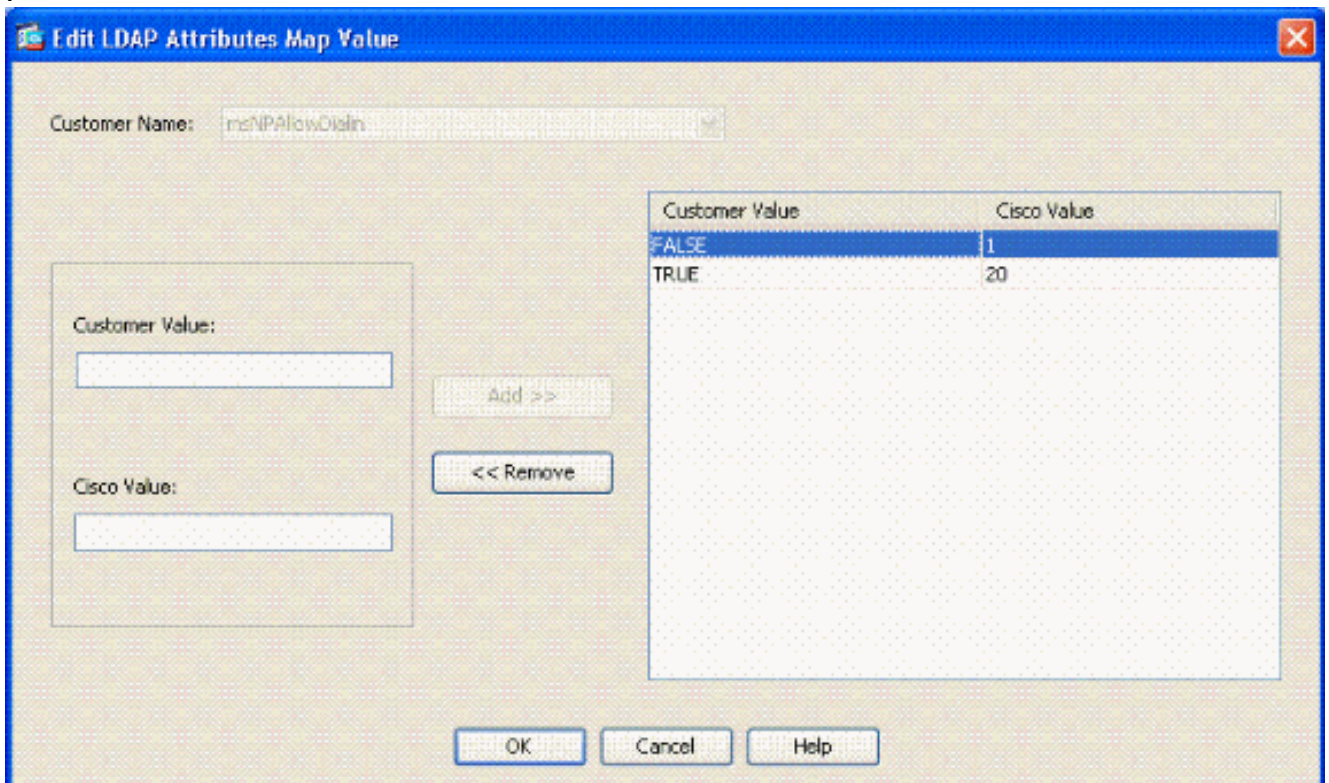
Edit LDAP Attributes Map Value

Customer Name: msNPAllowDialin

Customer Value:

Cisco Value:

Add >>

<< Remove

| Customer Value | Cisco Value |
|---|---|
| FALSE | 1 |
| TRUE | 20 |

OK Cancel Help